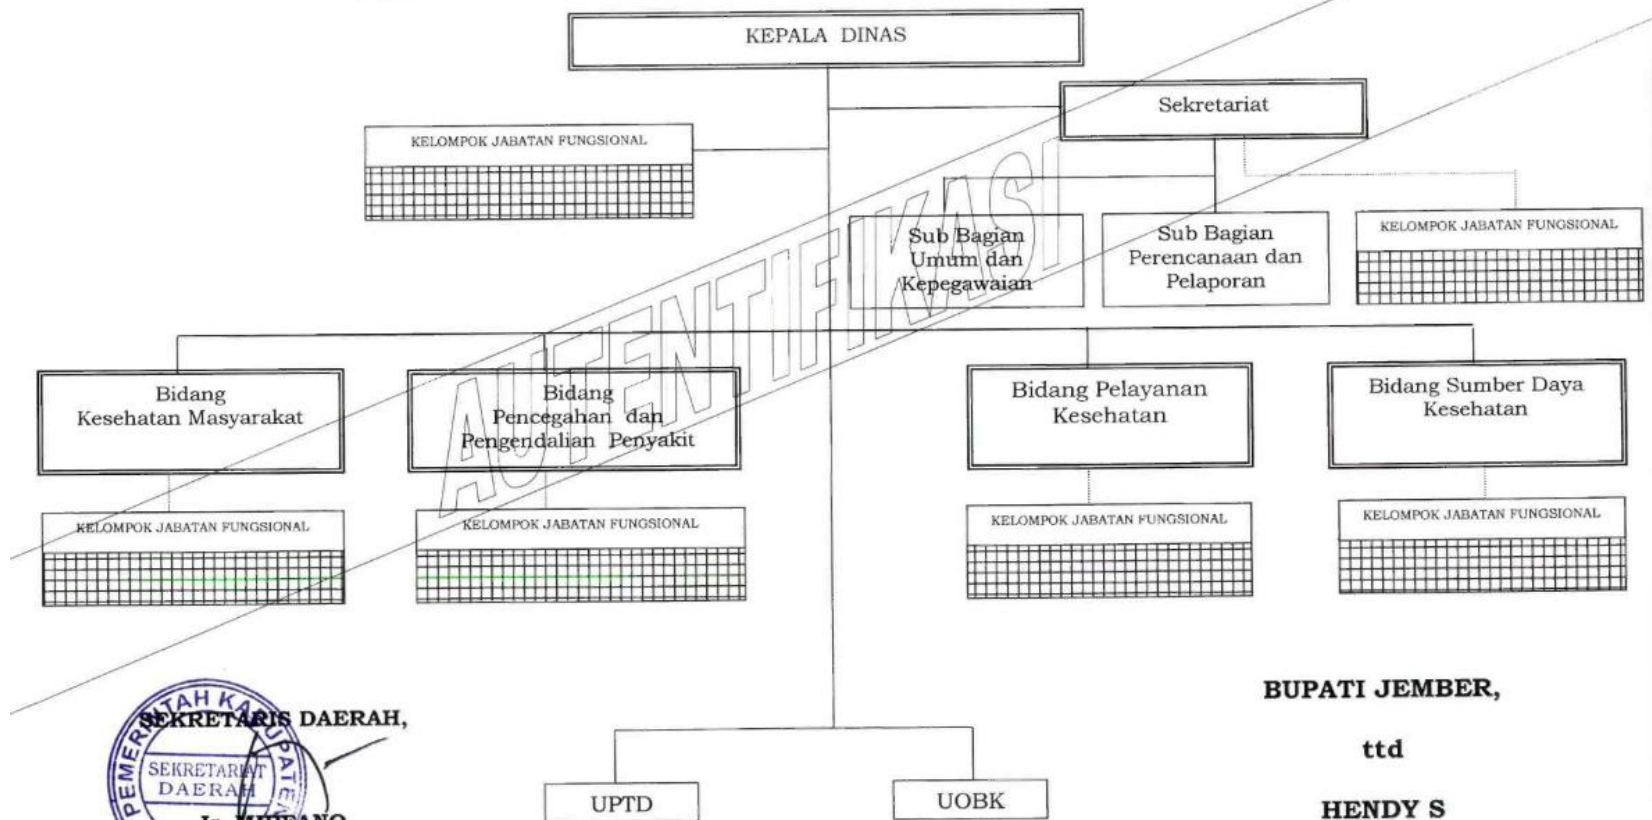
KEPALA DINAS

Sekretariat

KELOMPOK JABATAN FUNGSIONAL

Sub Bagian Umum dan Kepegawaian

Sub Bagian Perencanaan dan Pelaporan

KELOMPOK JABATAN FUNGSIONAL

AUTENTIFIKASI

Bidang Kesehatan Masyarakat

Bidang Pencegahan dan Pengendalian Penyakit

Bidang Pelayanan Kesehatan

Bidang Sumber Daya Kesehatan

KELOMPOK JABATAN FUNGSIONAL

KELOMPOK JABATAN FUNGSIONAL

KELOMPOK JABATAN FUNGSIONAL

KELOMPOK JABATAN FUNGSIONAL

PEMERINTAH KABUPATEN
SEKRETARIAT DAERAH

SEKRETARIS DAERAH,

Ir. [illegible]

UPTD

UOBK

BUPATI JEMBER,

ttd

HENDY S